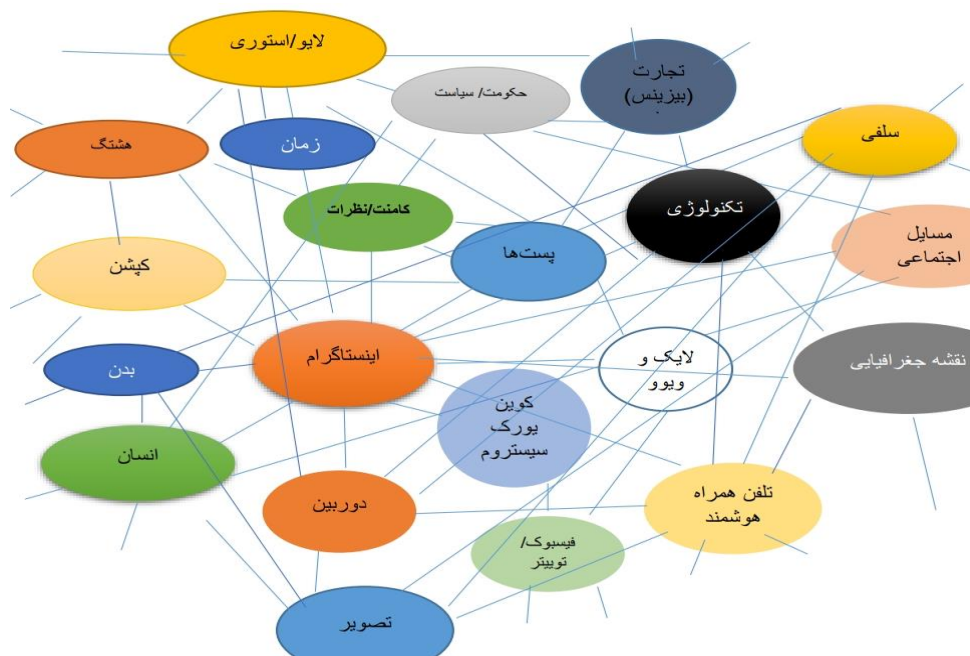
لایو/استوری

حکومت/ سیاست

تجارت (بیزینس)

هشتگ

زمان

سلفی

کامنت/نظرات

تکنولوژی

مسایل اجتماعی

کپشن

پست‌ها

اینستاگرام

لایک و ویوو

نقشه جغرافیایی

بدن

کوین یورک سیستروم

انسان

دوربین

تلفن همراه هوشمند

فیسبوک/ توییتر

تصویر